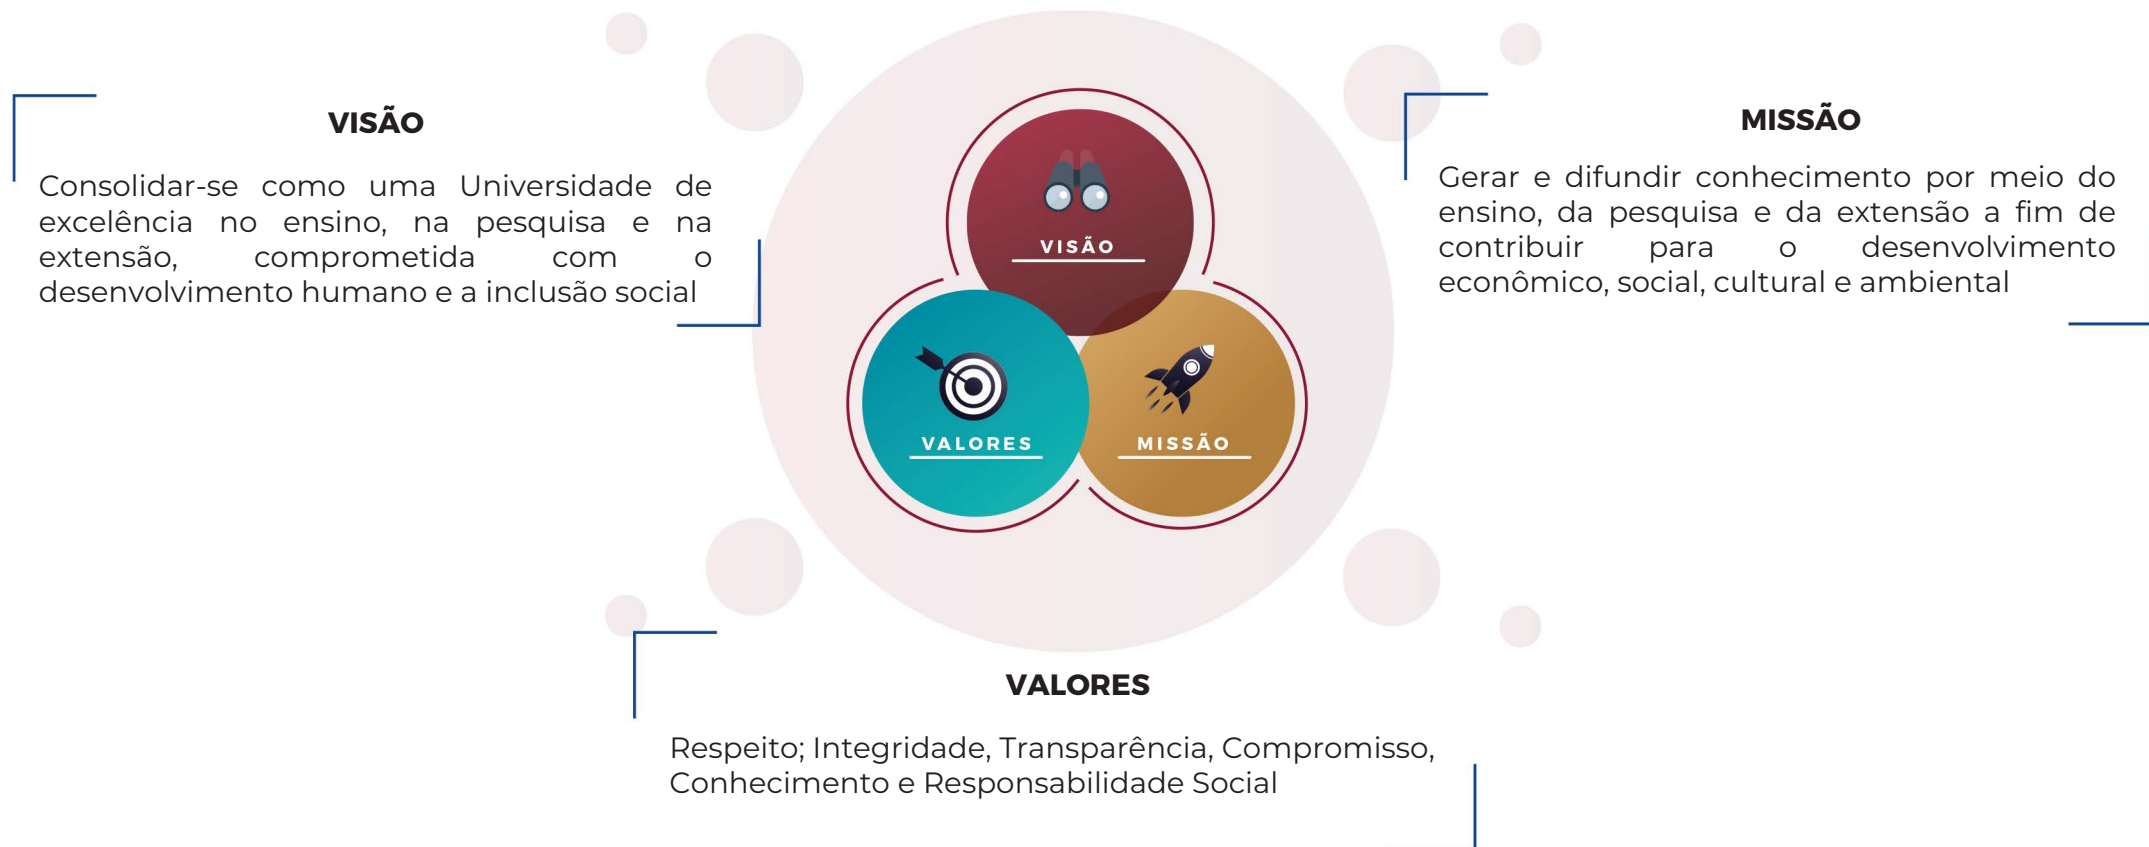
VISÃO

Consolidar-se como uma Universidade de excelência no ensino, na pesquisa e na extensão, comprometida com o desenvolvimento humano e a inclusão social

VISÃO

VALORES

MISSÃO

MISSÃO

Gerar e difundir conhecimento por meio do ensino, da pesquisa e da extensão a fim de contribuir para o desenvolvimento econômico, social, cultural e ambiental

VALORES

Respeito; Integridade, Transparência, Compromisso, Conhecimento e Responsabilidade Social